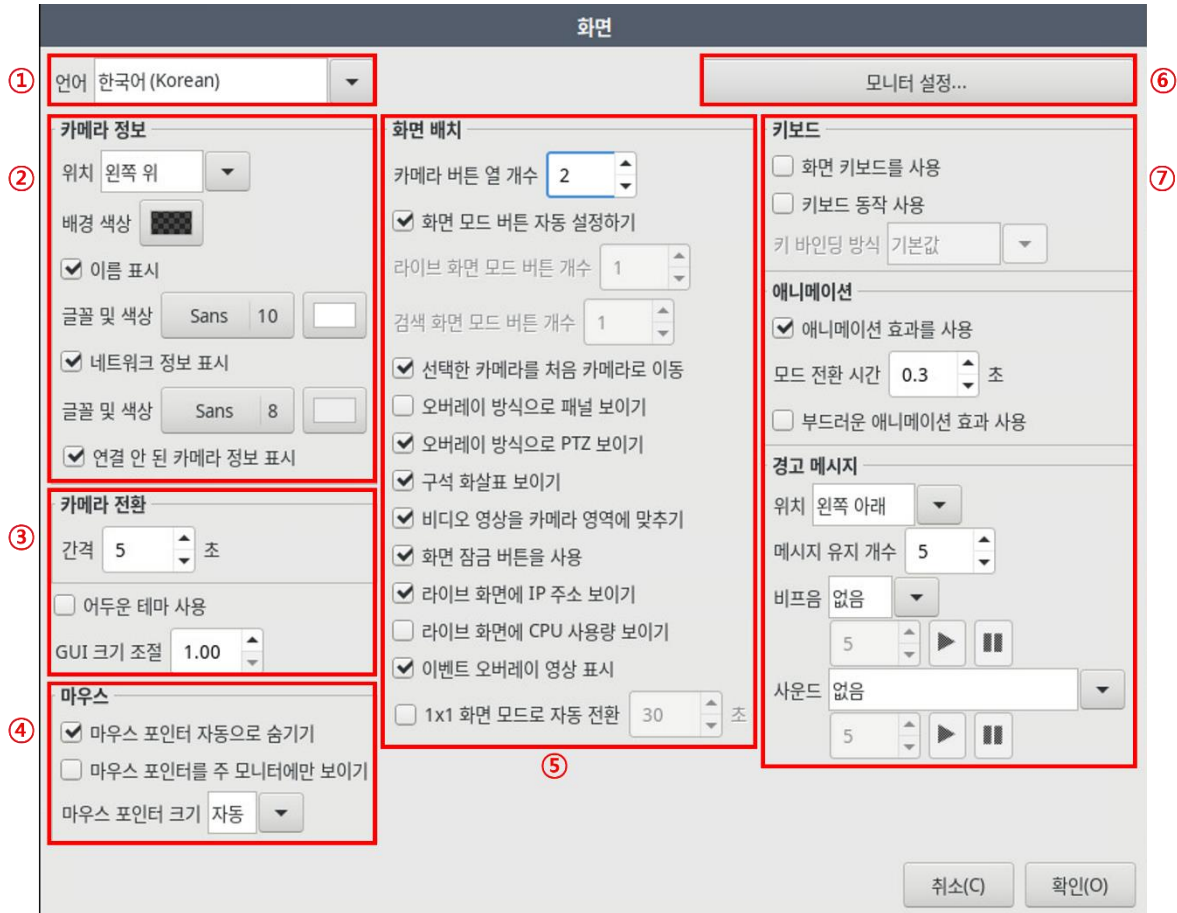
화면

①
언어 한국어 (Korean)

모니터 설정...
⑥

②
카메라 정보
위치 왼쪽 위
배경 색상
☑ 이름 표시
글꼴 및 색상 Sans 10
☑ 네트워크 정보 표시
글꼴 및 색상 Sans 8
☑ 연결 안 된 카메라 정보 표시

③
카메라 전환
간격 5 초
☐ 어두운 테마 사용
GUI 크기 조절 1.00

④
마우스
☑ 마우스 포인터 자동으로 숨기기
☐ 마우스 포인터를 주 모니터에만 보이기
마우스 포인터 크기 자동

화면 배치
카메라 버튼 열 개수 2
☑ 화면 모드 버튼 자동 설정하기
라이브 화면 모드 버튼 개수 1
검색 화면 모드 버튼 개수 1
☑ 선택한 카메라를 처음 카메라로 이동
☐ 오버레이 방식으로 패널 보이기
☑ 오버레이 방식으로 PTZ 보이기
☑ 구석 화살표 보이기
☑ 비디오 영상을 카메라 영역에 맞추기
☑ 화면 잠금 버튼을 사용
☑ 라이브 화면에 IP 주소 보이기
☐ 라이브 화면에 CPU 사용량 보이기
☑ 이벤트 오버레이 영상 표시
☐ 1x1 화면 모드로 자동 전환 30 초
⑤

키보드
⑦
☐ 화면 키보드를 사용
☐ 키보드 동작 사용
키 바인딩 방식 기본값

애니메이션
☑ 애니메이션 효과를 사용
모드 전환 시간 0.3 초
☐ 부드러운 애니메이션 효과 사용

경고 메시지
위치 왼쪽 아래
메시지 유지 개수 5
비프음 없음
5
사운드 없음
5

취소(C) 확인(O)